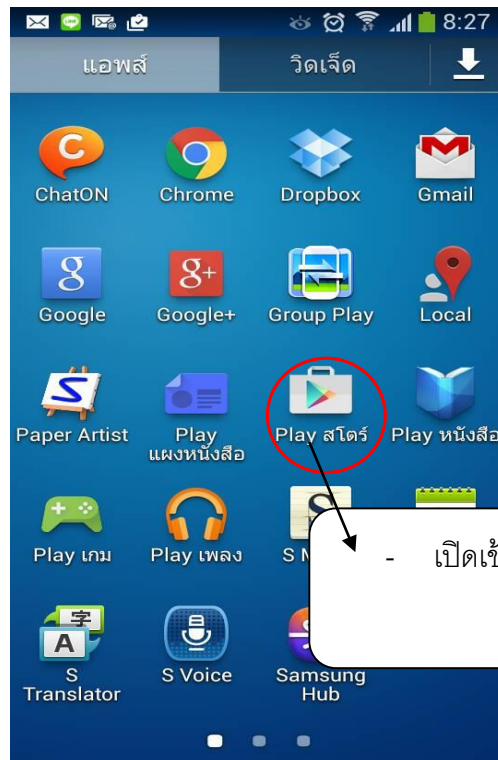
8:27

แอพส์ วิดเจ็ต

ChatON Chrome Dropbox Gmail

Google Google+ Group Play Local

Paper Artist Play แผงหนังสือ Play สโตร์ Play หนังสือ

Play เกม Play เพลง S M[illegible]

- เปิดเข้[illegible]

S Translator S Voice Samsung Hub